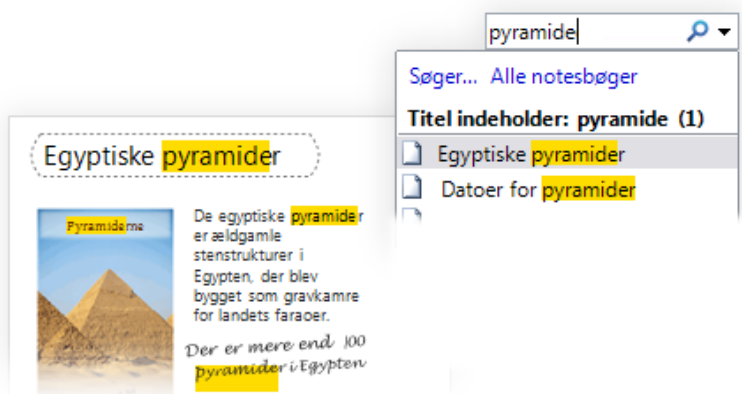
pyramide

Søger... Alle notesbøger

Titel indeholder: pyramide (1)

Egyptiske pyramider

Datoer for pyramider

Egyptiske pyramider

Pyramiderne

De egyptiske pyramider er ældgamle stenstrukturer i Egypten, der blev bygget som gravkamre for landets faraoer.

Der er mere end 100 pyramider i Egypten